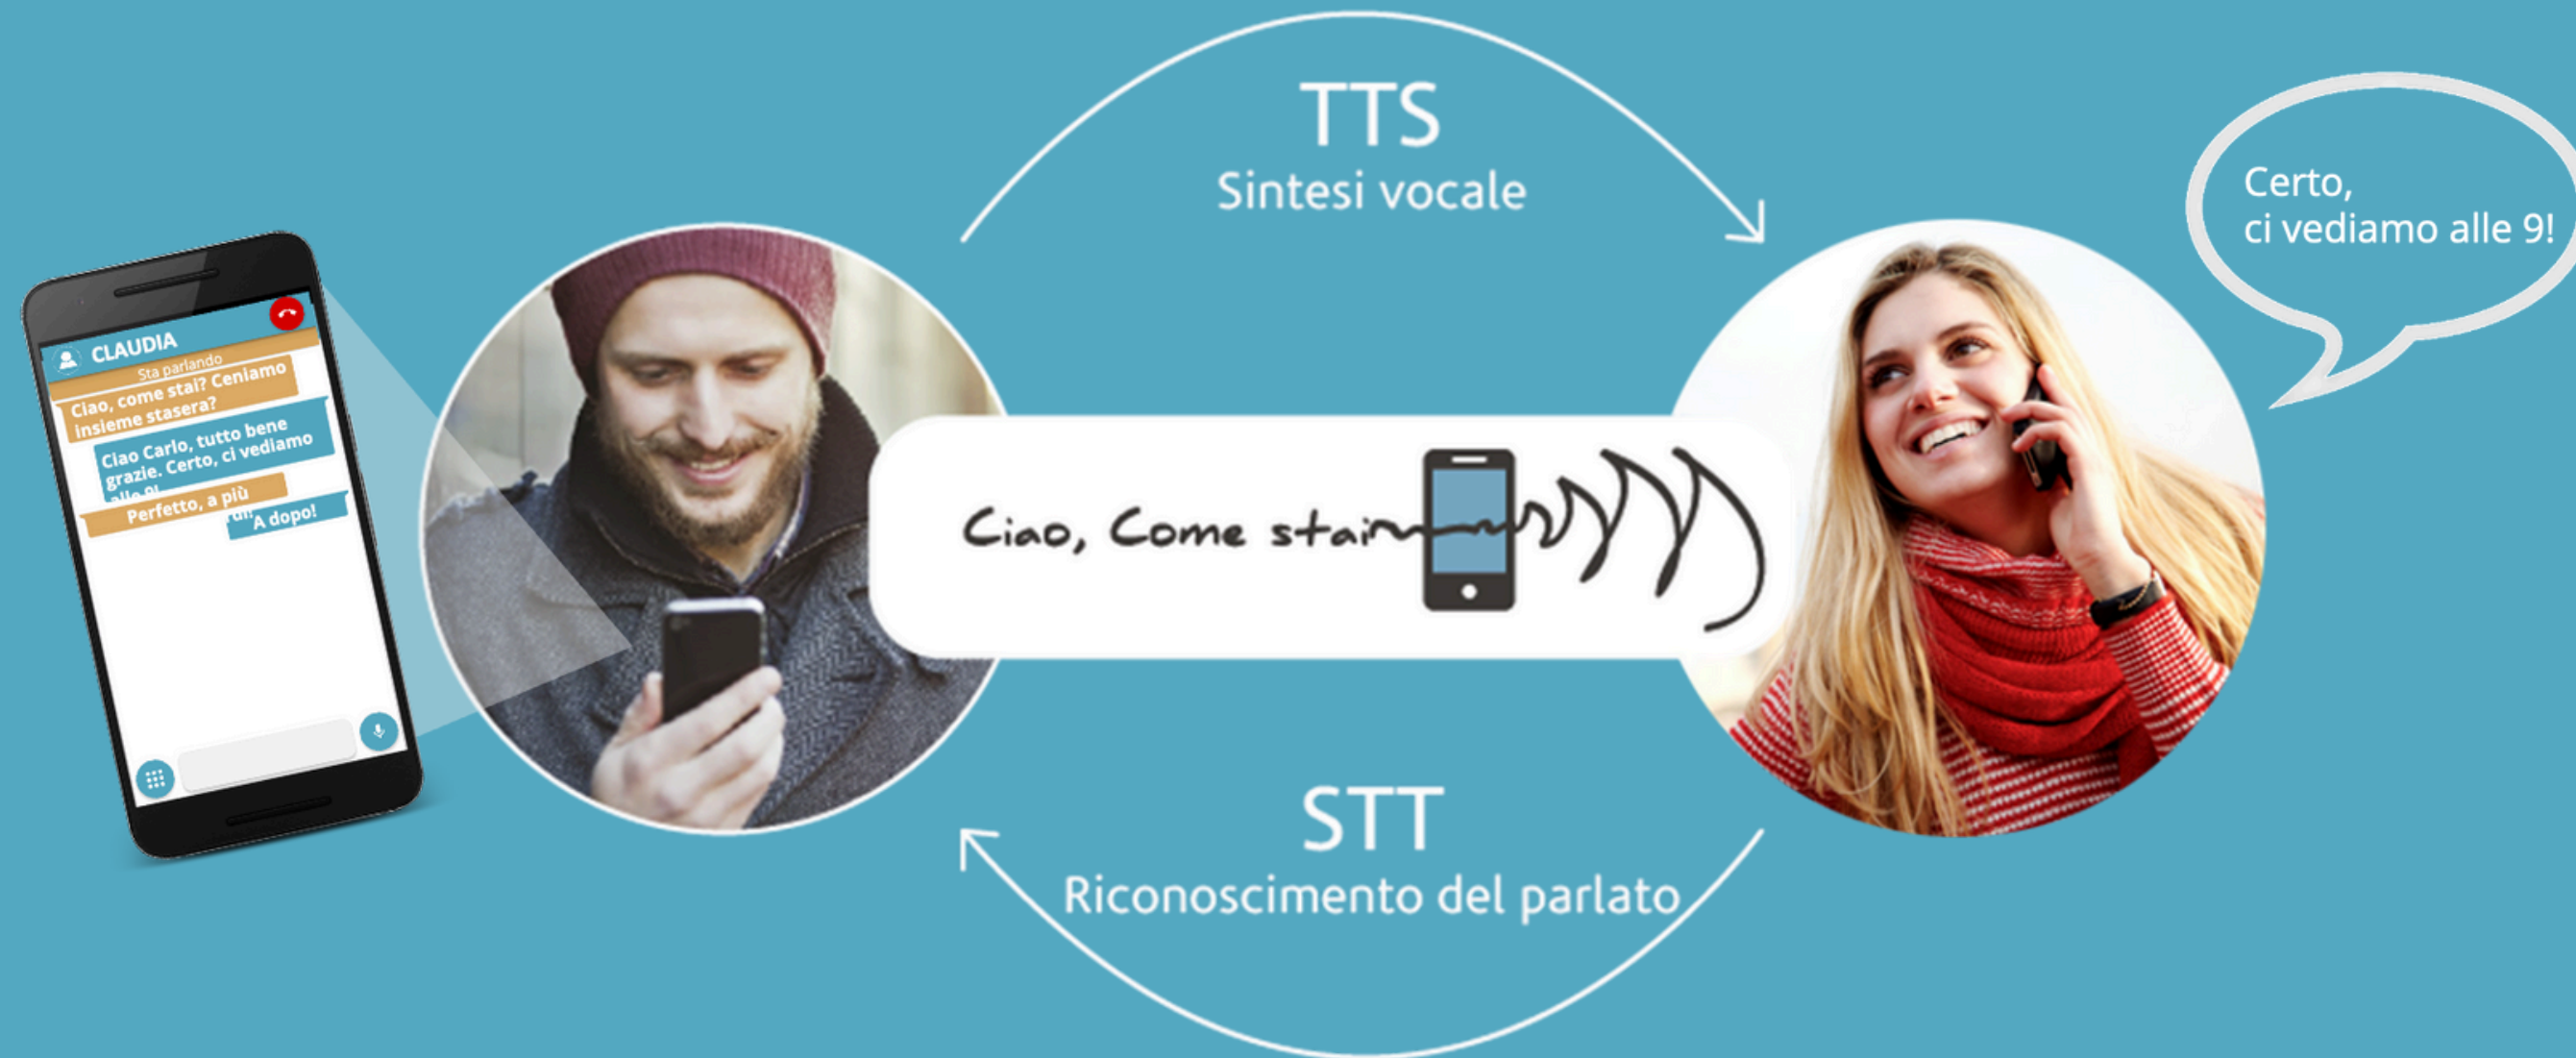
CLAUDIA
Sta parlando
Ciao, come stai? Ceniamo insieme stasera?
Ciao Carlo, tutto bene grazie. Certo, ci vediamo alle 9!
Perfetto, a più tardi!
A dopo!

TTS
Sintesi vocale

Certo, ci vediamo alle 9!

Ciao, Come stai

STT
Riconoscimento del parlato